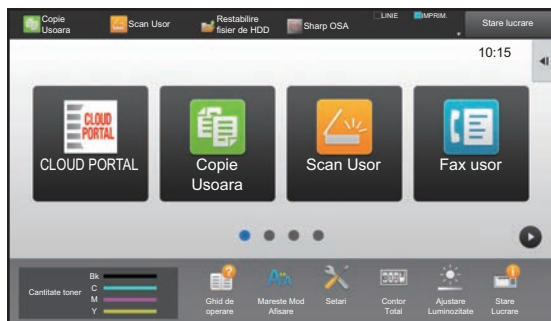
Copie Usoara
Scan Usor
Restabilire fisier de HDD
Sharp OSA
LINIE
IMPRIM.
Stare lucrare

10:15

CLOUD PORTAL
CLOUD PORTAL
Copie Usoara
Scan Usor
Fax usor

Cantitate toner
Bk
C
M
Y
Ghid de operare
Mareste Mod Afisare
Setari
Contor Total
Ajustare Luminozitate
Stare Lucrare